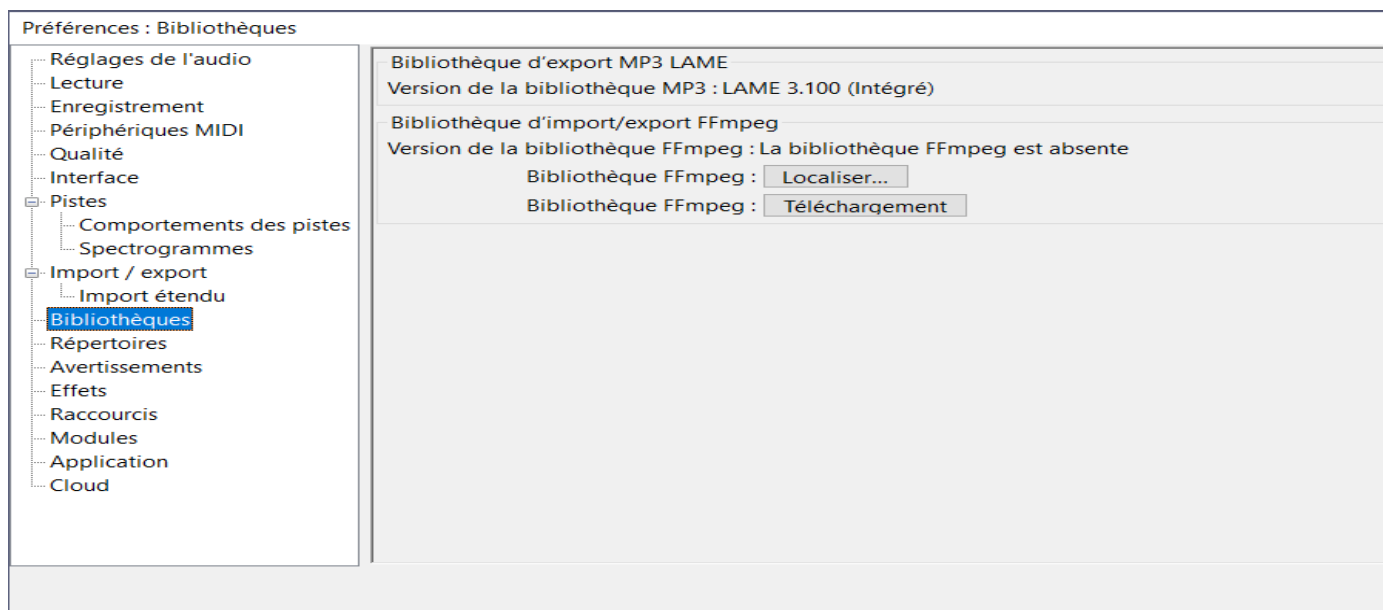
Préférences : Bibliothèques

Réglages de l'audio
Lecture
Enregistrement
Périphériques MIDI
Qualité
Interface
Pistes
Comportements des pistes
Spectrogrammes
Import / export
Import étendu
Bibliothèques
Répertoires
Avertissements
Effets
Raccourcis
Modules
Application
Cloud

Bibliothèque d'export MP3 LAME
Version de la bibliothèque MP3 : LAME 3.100 (Intégré)

Bibliothèque d'import/export FFmpeg
Version de la bibliothèque FFmpeg : La bibliothèque FFmpeg est absente
Bibliothèque FFmpeg : Localiser...
Bibliothèque FFmpeg : Téléchargement